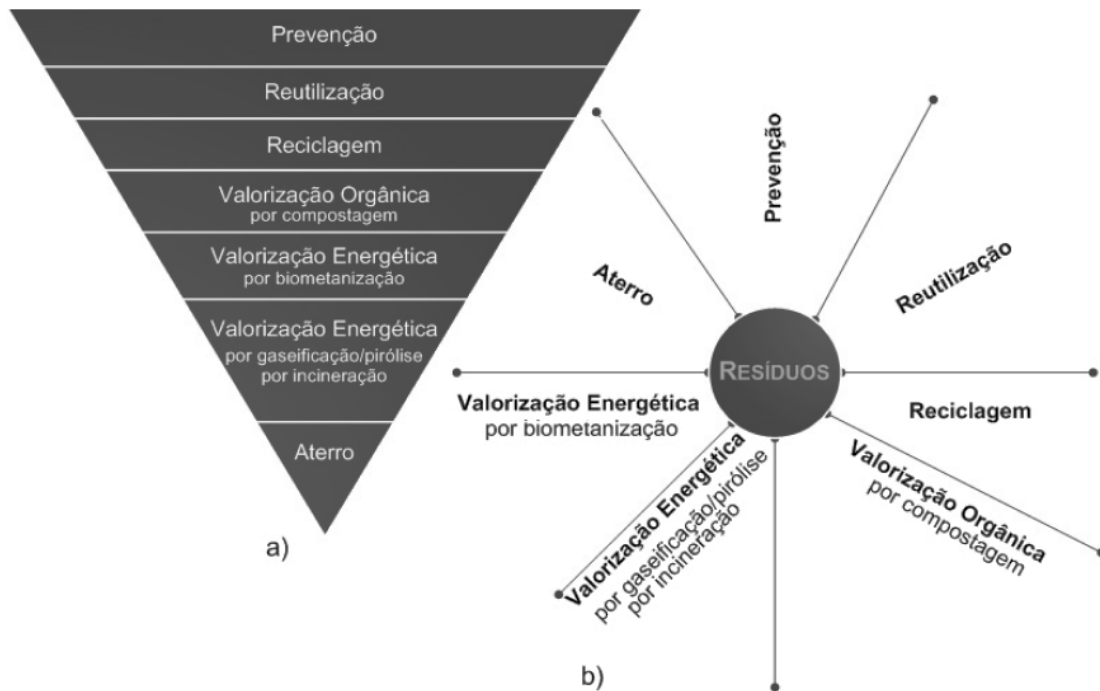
Prevenção

Reutilização

Reciclagem

Valorização Orgânica
por compostagem

Valorização Energética
por biometanização

Valorização Energética
por gaseificação/pirólise
por incineração

Aterro

a)

Prevenção

Aterro

Reutilização

RESÍDUOS

Valorização Energética
por biometanização

Reciclagem

Valorização Energética
por gaseificação/pirólise
por incineração

Valorização Orgânica
por compostagem

b)